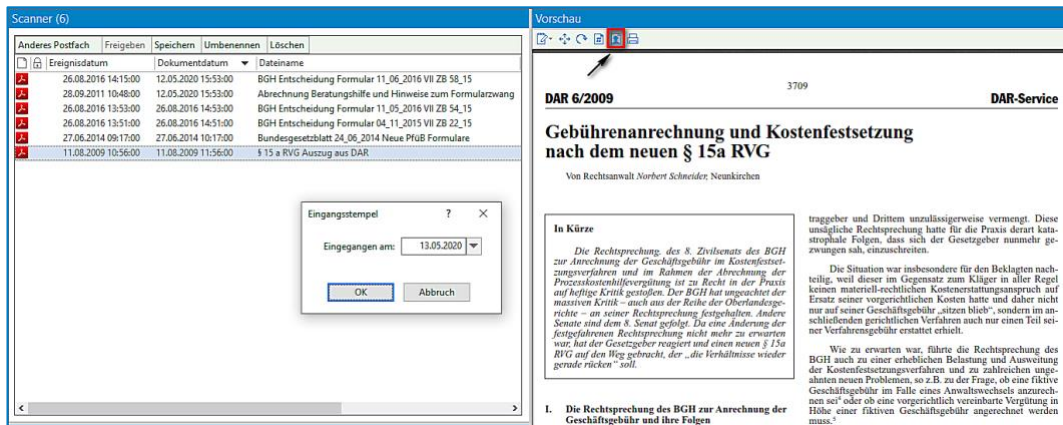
Scanner (6)

Anderes Postfach | Freigeben | Speichern | Umbenennen | Löschen

| | | Ereignisdatum | Dokumentdatum | Dateiname |
|---|---|---|---|---|
| | | 26.08.2016 14:15:00 | 12.05.2020 15:53:00 | BGH Entscheidung Formular 11_06_2016 VII ZB 58_15 |
| | | 28.09.2011 10:48:00 | 12.05.2020 15:53:00 | Abrechnung Beratungshilfe und Hinweise zum Formularzwang |
| | | 26.08.2016 13:53:00 | 26.08.2016 14:53:00 | BGH Entscheidung Formular 11_05_2016 VII ZB 54_15 |
| | | 26.08.2016 13:51:00 | 26.08.2016 14:51:00 | BGH Entscheidung Formular 04_11_2015 VII ZB 22_15 |
| | | 27.06.2014 09:17:00 | 27.06.2014 10:17:00 | Bundesgesetzblatt 24_06_2014 Neue PfüB Formulare |
| | | 11.08.2009 10:56:00 | 11.08.2009 11:56:00 | § 15 a RVG Auszug aus DAR |

Eingangsstempel ? X

Eingegangen am: 13.05.2020

OK Abbruch

Vorschau

3709

DAR 6/2009 DAR-Service

Gebührenanrechnung und Kostenfestsetzung nach dem neuen § 15a RVG

Von Rechtsanwalt Norbert Schneider, Neunkirchen

In Kürze

Die Rechtsprechung des 8. Zivilsenats des BGH zur Anrechnung der Geschäftsgebühr im Kostenfestsetzungsverfahren und im Rahmen der Abrechnung der Prozesskostenhilfevergütung ist zu Recht in der Praxis auf heftige Kritik gestoßen. Der BGH hat ungeachtet der massiven Kritik – auch aus der Reihe der Oberlandesgerichte – an seiner Rechtsprechung festgehalten. Andere Senate sind dem 8. Senat gefolgt. Da eine Änderung der festgefahrenen Rechtsprechung nicht mehr zu erwarten war, hat der Gesetzgeber reagiert und einen neuen § 15a RVG auf den Weg gebracht, der „die Verhältnisse wieder gerade rücken" soll.

I. Die Rechtsprechung des BGH zur Anrechnung der Geschäftsgebühr und ihre Folgen

traggeber und Drittem unzulässigerweise vermengt. Diese unsägliche Rechtsprechung hatte für die Praxis derart katastrophale Folgen, dass sich der Gesetzgeber nunmehr gezwungen sah, einzuschreiten.

Die Situation war insbesondere für den Beklagten nachteilig, weil dieser im Gegensatz zum Kläger in aller Regel keinen materiell-rechtlichen Kostenerstattungsanspruch auf Ersatz seiner vorgerichtlichen Kosten hatte und daher nicht nur auf seiner Geschäftsgebühr „sitzen blieb", sondern im anschließenden gerichtlichen Verfahren auch nur einen Teil seiner Verfahrensgebühr erstattet erhielt.

Wie zu erwarten war, führte die Rechtsprechung des BGH auch zu einer erheblichen Belastung und Ausweitung der Kostenfestsetzungsverfahren und zu zahlreichen ungeahnten neuen Problemen, so z.B. zu der Frage, ob eine fiktive Geschäftsgebühr im Falle eines Anwaltswechsels anzurechnen sei⁴ oder ob eine vorgerichtlich vereinbarte Vergütung in Höhe einer fiktiven Geschäftsgebühr angerechnet werden muss.⁵